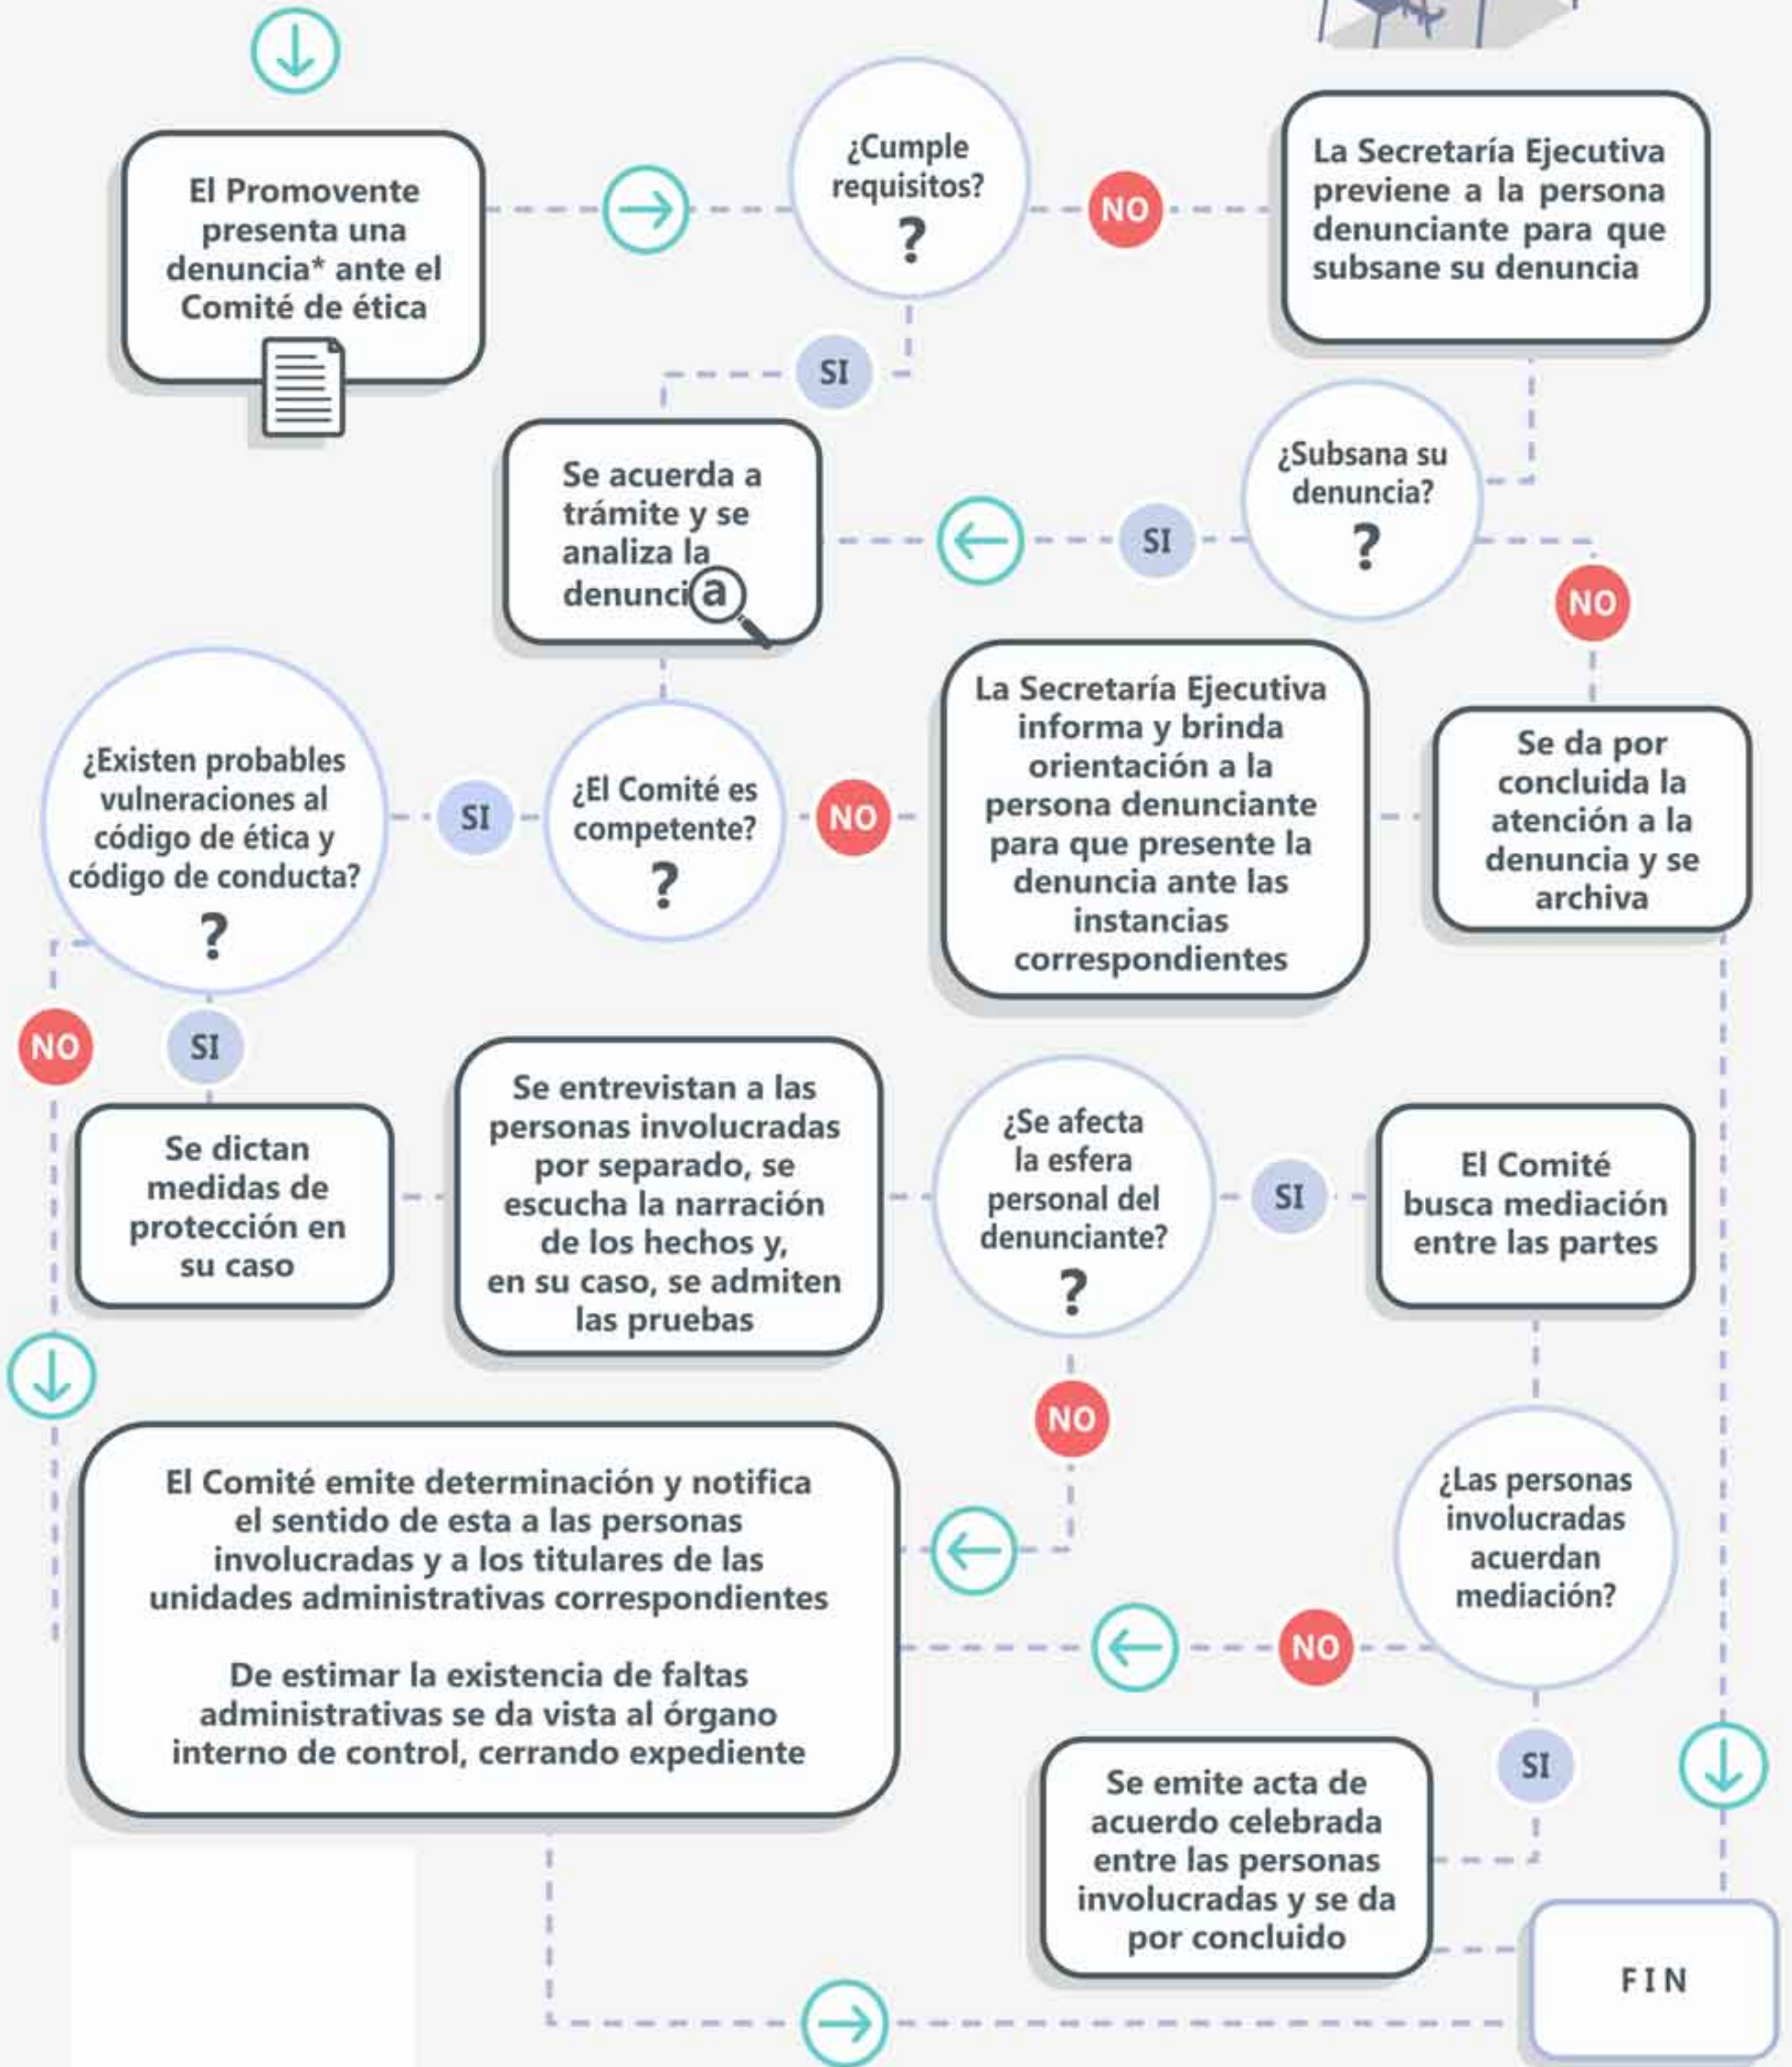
El Promovente presenta una denuncia* ante el Comité de ética

¿Cumple requisitos?
?

NO

La Secretaría Ejecutiva previene a la persona denunciante para que subsane su denuncia

SI

Se acuerda a trámite y se analiza la denuncia

SI

¿Subsana su denuncia?
?

NO

¿Existen probables vulneraciones al código de ética y código de conducta?
?

SI

¿El Comité es competente?
?

NO

La Secretaría Ejecutiva informa y brinda orientación a la persona denunciante para que presente la denuncia ante las instancias correspondientes

Se da por concluida la atención a la denuncia y se archiva

NO

SI

Se dictan medidas de protección en su caso

Se entrevistan a las personas involucradas por separado, se escucha la narración de los hechos y, en su caso, se admiten las pruebas

¿Se afecta la esfera personal del denunciante?
?

SI

El Comité busca mediación entre las partes

NO

El Comité emite determinación y notifica el sentido de esta a las personas involucradas y a los titulares de las unidades administrativas correspondientes

De estimar la existencia de faltas administrativas se da vista al órgano interno de control, cerrando expediente

¿Las personas involucradas acuerdan mediación?

NO

SI

Se emite acta de acuerdo celebrada entre las personas involucradas y se da por concluido

FIN